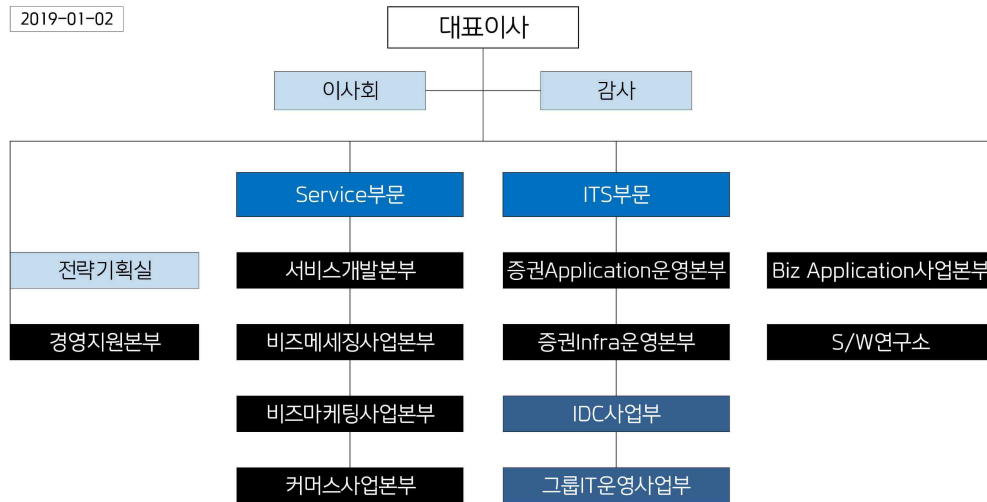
2019-01-02

대표이사

이사회

감사

전략기획실

경영지원본부

Service부문

서비스개발본부

비즈메세징사업본부

비즈마케팅사업본부

커머스사업본부

ITS부문

증권Application운영본부

증권Infra운영본부

IDC사업부

그룹IT운영사업부

Biz Application사업본부

S/W연구소